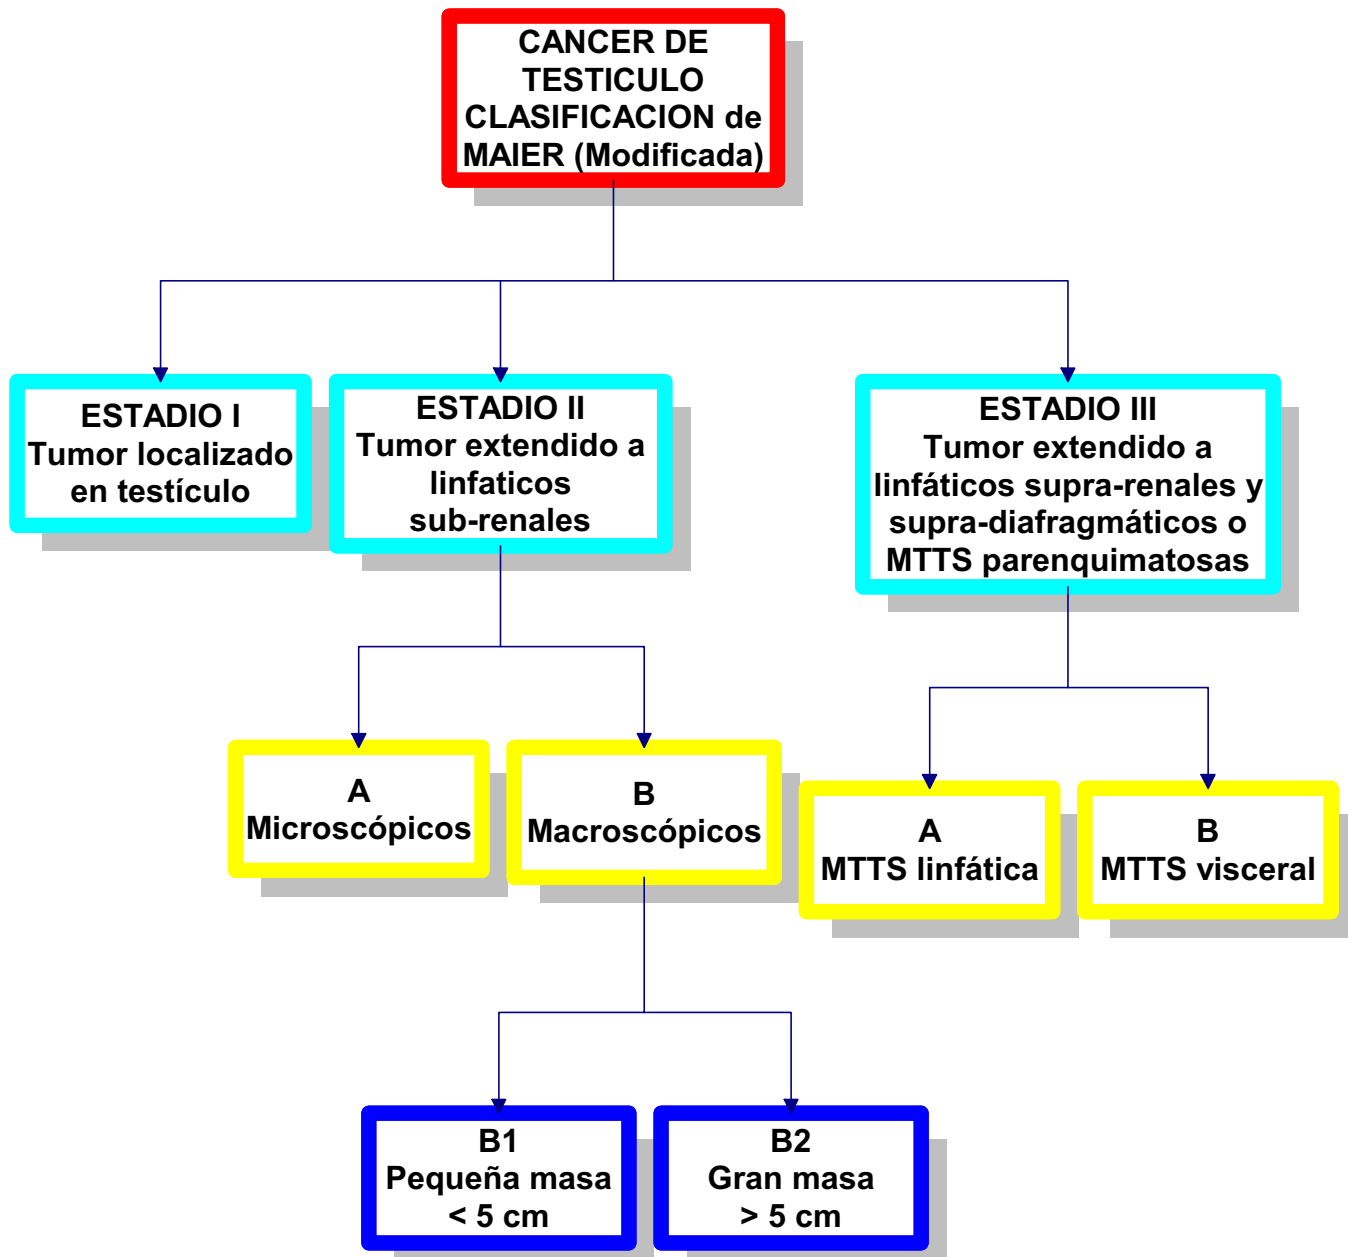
CANCER DE TESTICULO CLASIFICACION de MAIER (Modificada)

ESTADIO I
Tumor localizado en testículo

ESTADIO II
Tumor extendido a linfaticos sub-renales

ESTADIO III
Tumor extendido a linfáticos supra-renales y supra-diafragmáticos o MTTS parenquimatosas

A
Microscópicos

B
Macroscópicos

A
MTTS linfática

B
MTTS visceral

B1
Pequeña masa
< 5 cm

B2
Gran masa
> 5 cm